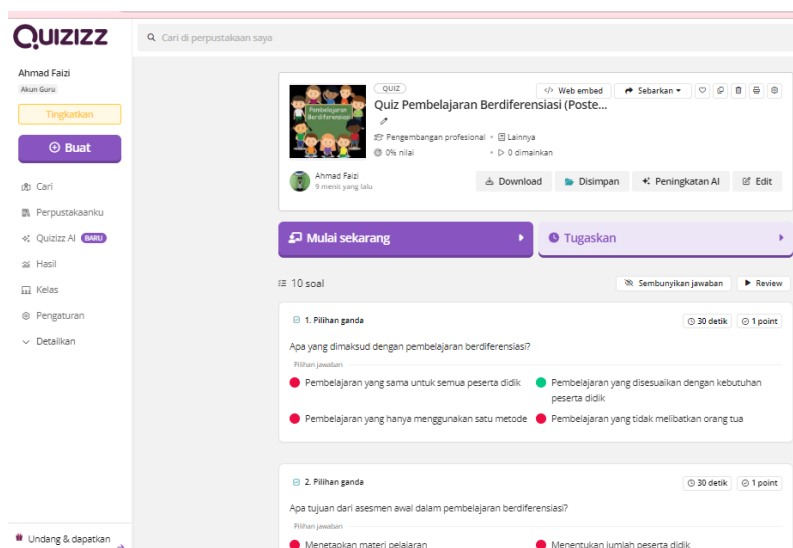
QUIZIZZ

Cari di perpustakaan saya

Ahmad Faizi
Akun Guru

Tingkatkan

Buat

Cari
Perpustakaanku
Quizizz AI BARU
Hasil
Kelas
Pengaturan
Detailkan

Undang & dapatkan

Pembelajaran Berdiferensiasi

QUIZ
Quiz Pembelajaran Berdiferensiasi (Poste...

Web embed
Sebarkan

Pengembangan profesional • Lainnya
0% nilai • 0 dimainkan

Ahmad Faizi
9 menit yang lalu

Download
Disimpan
Peningkatan AI
Edit

Mulai sekarang
Tugaskan

10 soal
Sembunyikan jawaban
Review

1. Pilihan ganda
30 detik
1 point

Apa yang dimaksud dengan pembelajaran berdiferensiasi?

Pilihan jawaban

Pembelajaran yang sama untuk semua peserta didik
Pembelajaran yang disesuaikan dengan kebutuhan peserta didik
Pembelajaran yang hanya menggunakan satu metode
Pembelajaran yang tidak melibatkan orang tua

2. Pilihan ganda
30 detik
1 point

Apa tujuan dari asesmen awal dalam pembelajaran berdiferensiasi?

Pilihan jawaban

Menetapkan materi pelajaran
Menentukan jumlah peserta didik